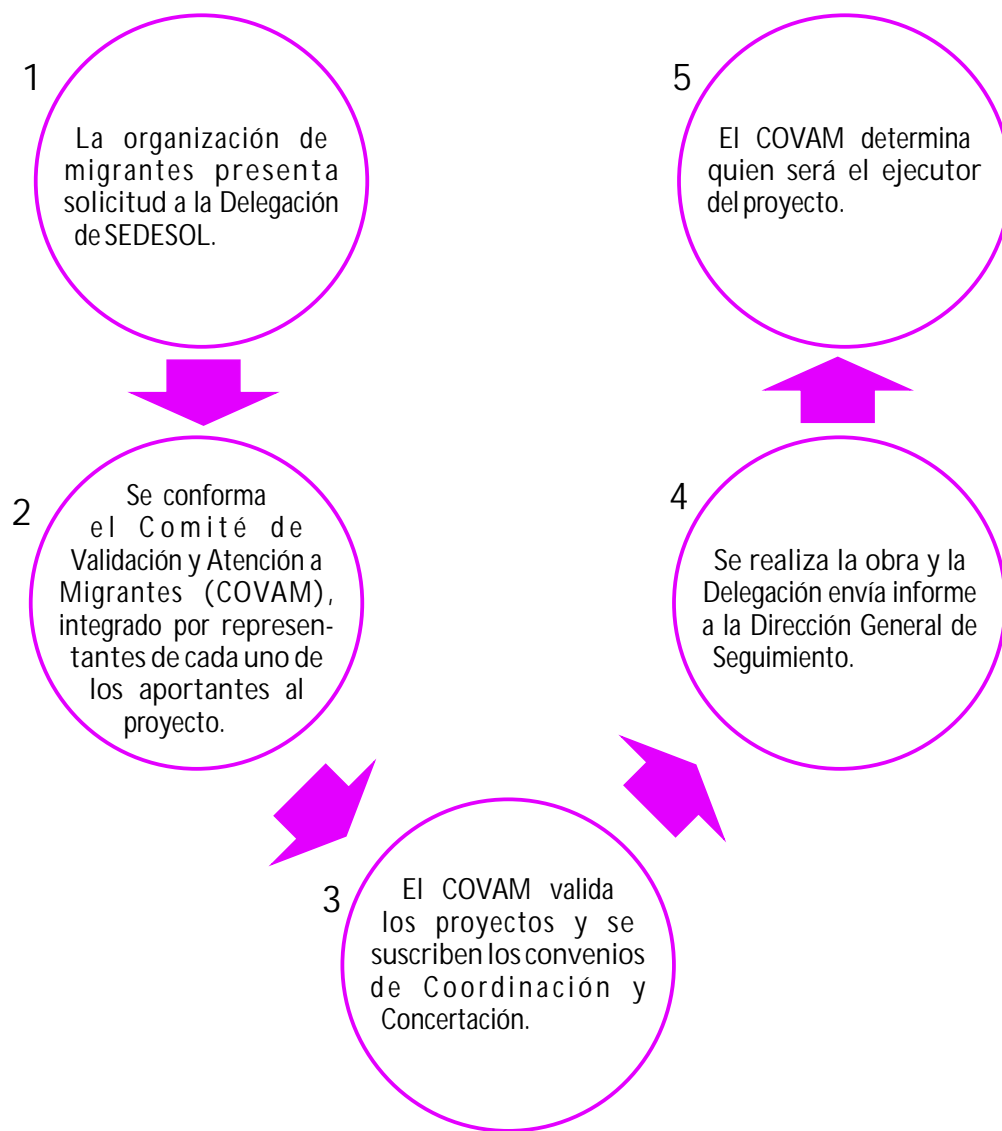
1

La organización de migrantes presenta solicitud a la Delegación de SEDESOL.

2

Se conforma el Comité de Validación y Atención a Migrantes (COVAM), integrado por representantes de cada uno de los aportantes al proyecto.

3

El COVAM valida los proyectos y se suscriben los convenios de Coordinación y Concertación.

4

Se realiza la obra y la Delegación envía informe a la Dirección General de Seguimiento.

5

El COVAM determina quien será el ejecutor del proyecto.